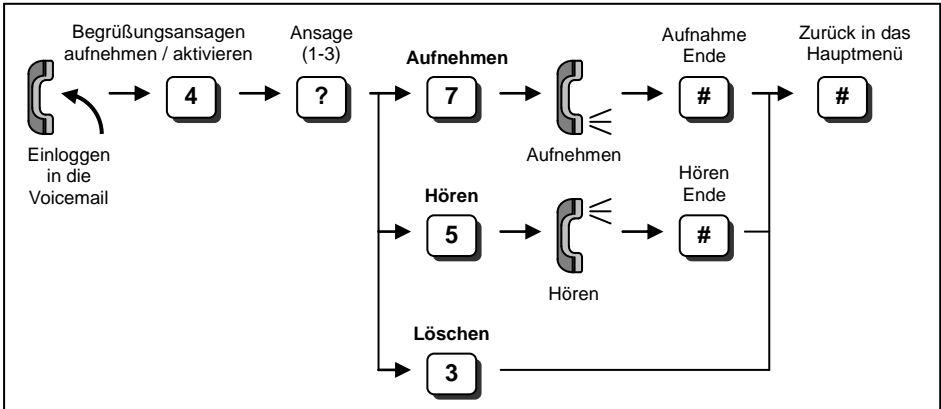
Begrüßungsansagen aufnehmen / aktivieren

Ansage (1-3)

Aufnehmen

Aufnahme Ende

Zurück in das Hauptmenü

4

?

7

#

#

Einloggen in die Voicemail

Aufnehmen

Hören

Hören Ende

5

#

Hören

Löschen

3